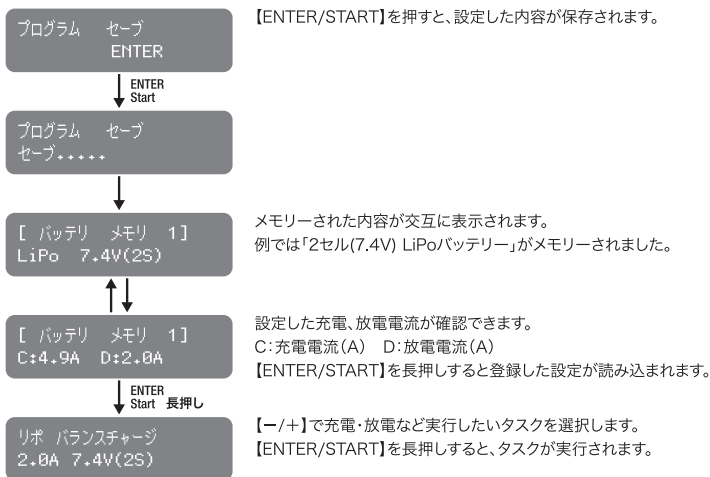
プログラム　セーブ
ENTER

ENTER
Start

【ENTER/START】を押すと、設定した内容が保存されます。

プログラム　セーブ
セーブ.....

[ バッテリ　メモリ　1]
LiPo　7.4V(2S)

メモリーされた内容が交互に表示されます。
例では「2セル(7.4V) LiPoバッテリー」がメモリーされました。

[ バッテリ　メモリ　1]
C:4.9A　D:2.0A

設定した充電、放電電流が確認できます。
C:充電電流(A)　D:放電電流(A)
【ENTER/START】を長押しすると登録した設定が読み込まれます。

ENTER
Start　長押し

リポ　バランスチャージ
2.0A 7.4V(2S)

【ー/＋】で充電・放電など実行したいタスクを選択します。
【ENTER/START】を長押しすると、タスクが実行されます。